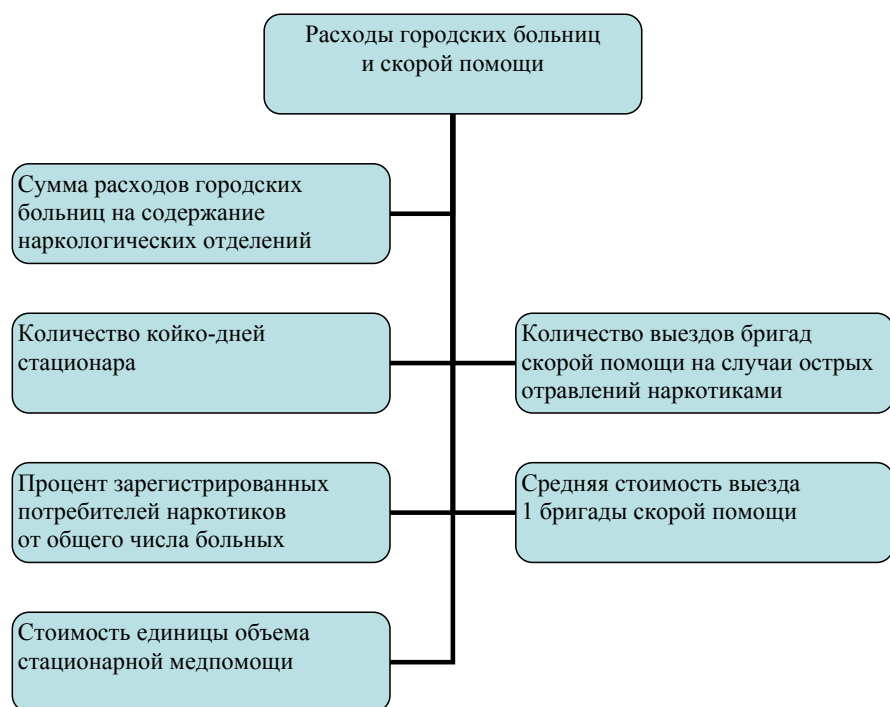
Расходы городских больниц и скорой помощи

Сумма расходов городских больниц на содержание наркологических отделений

Количество койко-дней стационара

Процент зарегистрированных потребителей наркотиков от общего числа больных

Стоимость единицы объема стационарной медпомощи

Количество выездов бригад скорой помощи на случаи острых отравлений наркотиками

Средняя стоимость выезда 1 бригады скорой помощи